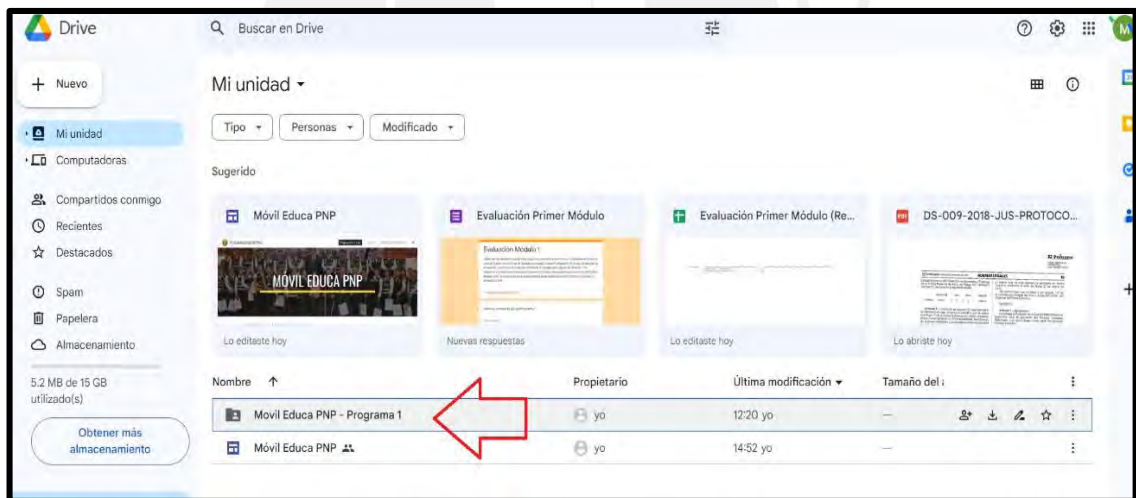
Drive

Buscar en Drive

M

Nuevo

Mi unidad

Computadoras

Compartidos conmigo

Recientes

Destacados

Spam

Papelera

Almacenamiento

5.2 MB de 15 GB utilizado(s)

Obtener más almacenamiento

Mi unidad

Tipo

Personas

Modificado

Sugerido

Móvil Educa PNP

MÓVIL EDUCA PNP

Lo editaste hoy

Evaluación Primer Módulo

Evaluación Módulo 1

Nuevas respuestas

Evaluación Primer Módulo (Re...

Lo editaste hoy

DS-009-2018-JUS-PROTOCO...

El Peruano

Lo abriste hoy

| Nombre ↑ | Propietario | Última modificación | Tamaño del |
|---|---|---|---|
| Movil Educa PNP - Programa 1 | yo | 12:20 yo | — |
| Móvil Educa PNP | yo | 14:52 yo | — |